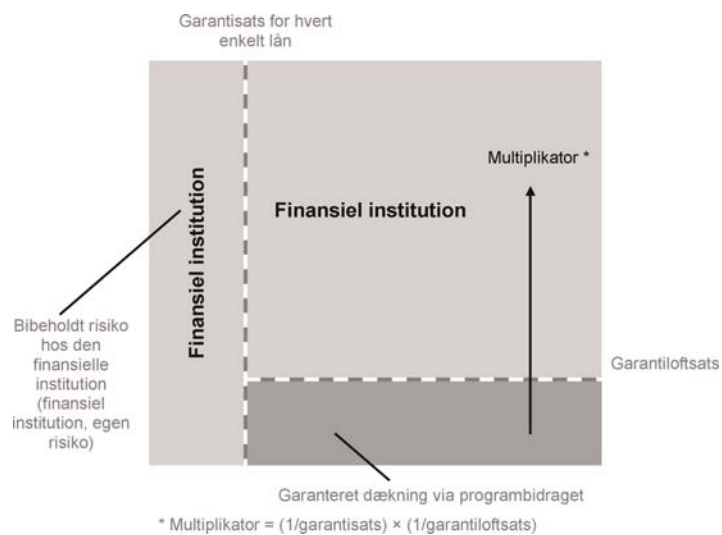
Garantisats for hvert enkelt lån

Finansiel institution

Multiplikator *

Finansiel institution

Bibeholdt risiko hos den finansielle institution (finansiel institution, egen risiko)

Garantiloftsats

Garanteret dækning via programbidraget

* Multiplikator = (1/garantisats) × (1/garantiloftsats)